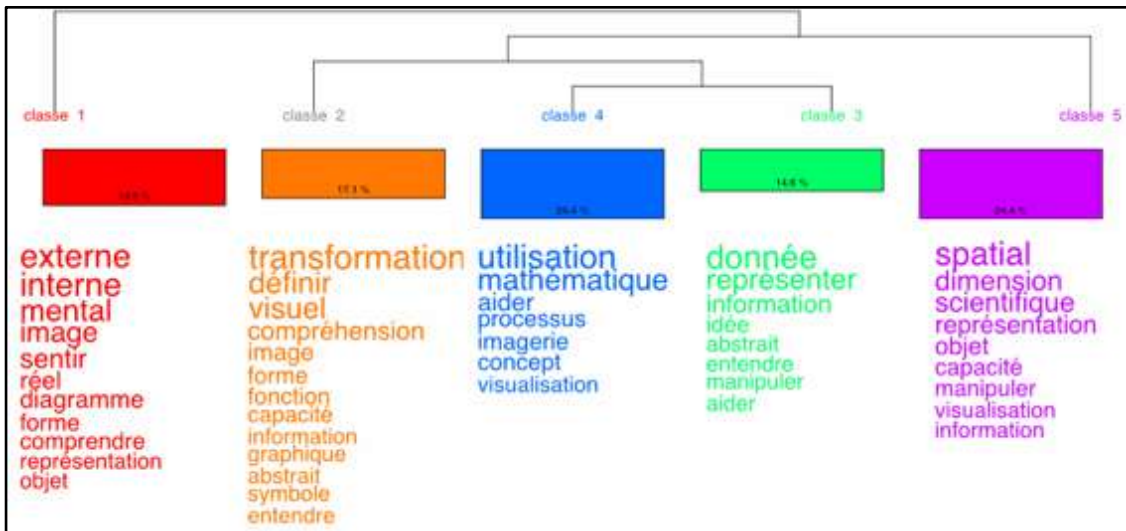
classe 1

classe 2

classe 4

classe 3

classe 5

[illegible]

17.3 %

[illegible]

14.8 %

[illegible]

externe
interne
mental
image
sentir
réel
diagramme
forme
comprendre
représentation
objet

transformation
définir
visuel
compréhension
image
forme
fonction
capacité
information
graphique
abstrait
symbole
entendre

utilisation
mathématique
aider
processus
imagerie
concept
visualisation

donnée
représenter
information
idée
abstrait
entendre
manipuler
aider

spatial
dimension
scientifique
représentation
objet
capacité
manipuler
visualisation
information